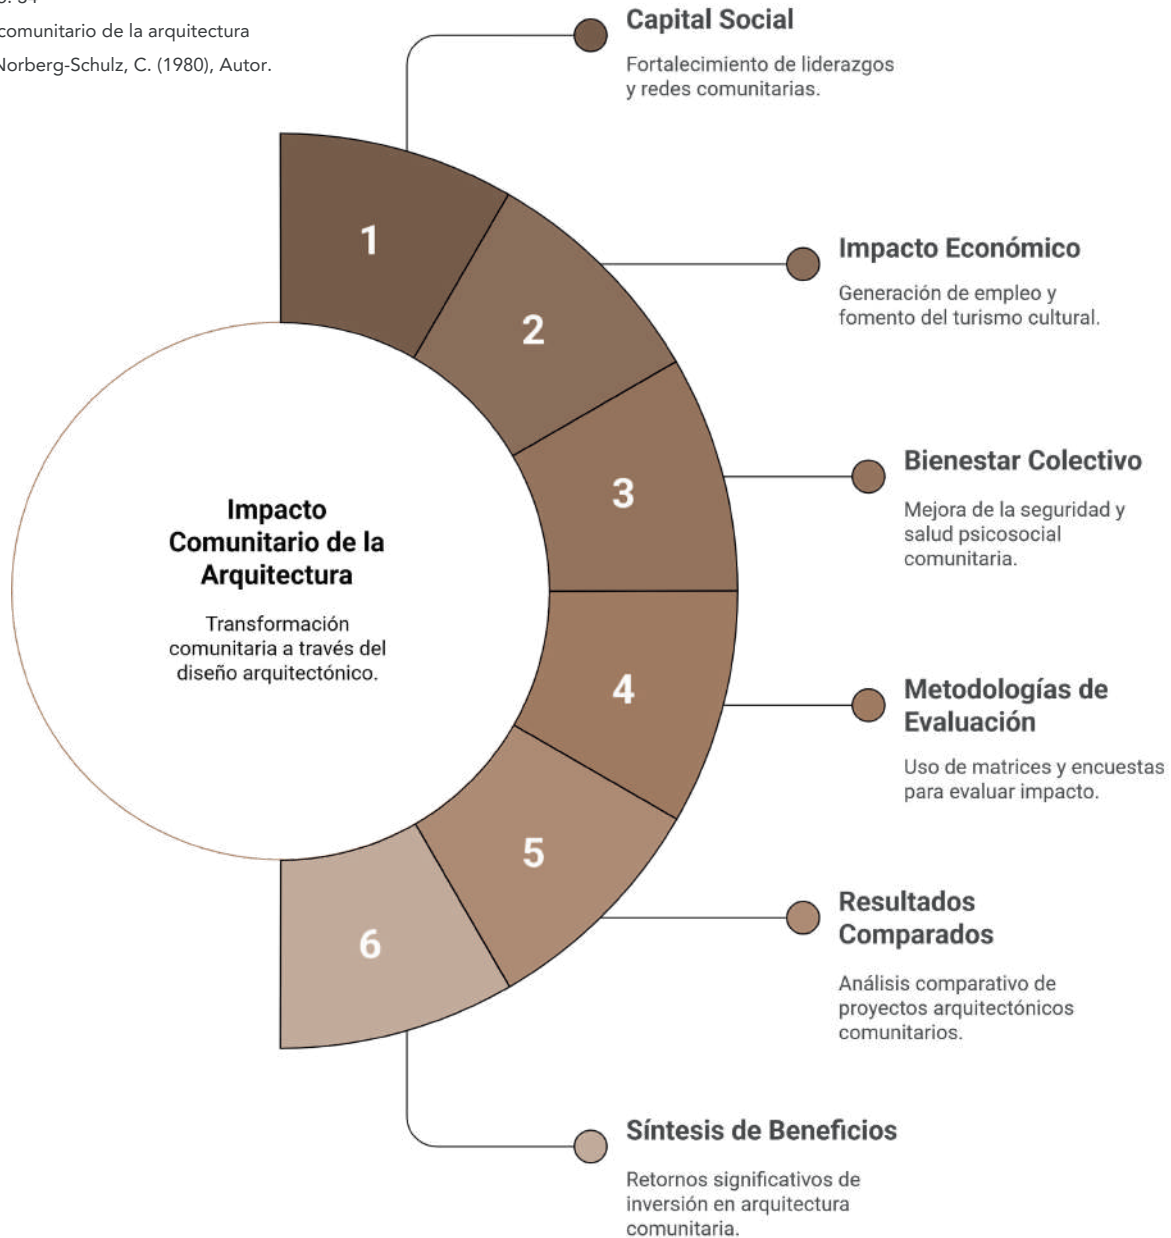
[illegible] 34
comunitario de la arquitectura
Norberg-Schulz, C. (1980), Autor.

Capital Social

Fortalecimiento de liderazgos y redes comunitarias.

1

Impacto Económico

Generación de empleo y fomento del turismo cultural.

2

Bienestar Colectivo

3

Mejora de la seguridad y salud psicosocial comunitaria.

Impacto Comunitario de la Arquitectura

Transformación comunitaria a través del diseño arquitectónico.

4

Metodologías de Evaluación

Uso de matrices y encuestas para evaluar impacto.

5

6

Resultados Comparados

Análisis comparativo de proyectos arquitectónicos comunitarios.

Síntesis de Beneficios

Retornos significativos de inversión en arquitectura comunitaria.